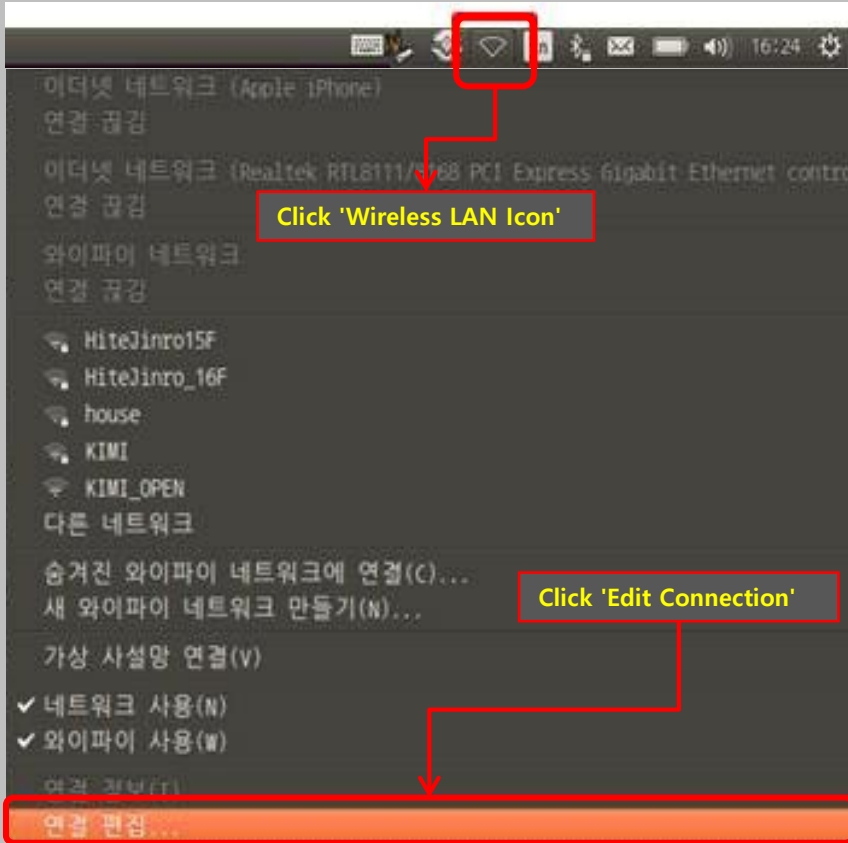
16:24

이더넷 네트워크 (Apple iPhone)
연결 끊김

이더넷 네트워크 (Realtek RTL8111/8168 PCI Express Gigabit Ethernet contro
연결 끊김

Click 'Wireless LAN Icon'

와이파이 네트워크
연결 끊김

HiteJinro15F
HiteJinro_16F
house
KIMI
KIMI_OPEN
다른 네트워크

숨겨진 와이파이 네트워크에 연결(C)...
새 와이파이 네트워크 만들기(N)...

Click 'Edit Connection'

가상 사설망 연결(V)

✔ 네트워크 사용(N)
✔ 와이파이 사용(W)

연결 정보(I)
연결 편집...